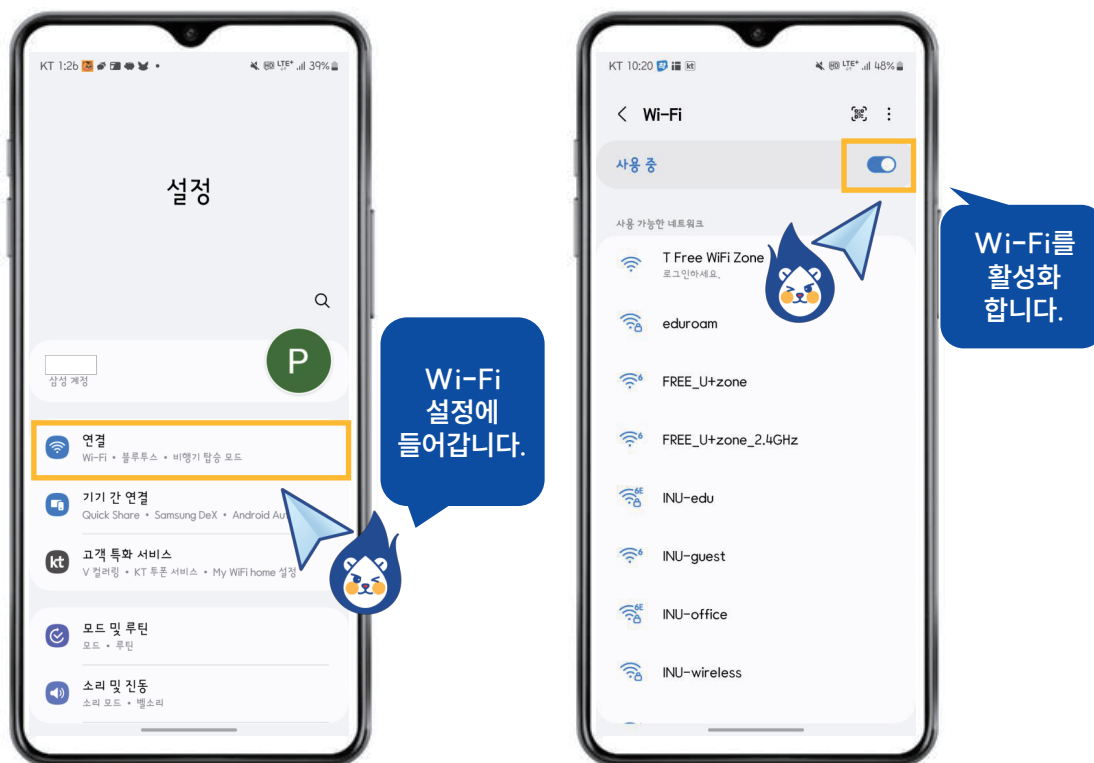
KT 1:26 • 39%

설정

P

삼성 계정

연결
Wi-Fi • 블루투스 • 비행기 탑승 모드

기기 간 연결
Quick Share • Samsung DeX • Android Au

kt 고객 특화 서비스
V 컬러링 • KT 투폰 서비스 • My WiFi home 설정

모드 및 루틴
모드 • 루틴

소리 및 진동
소리 모드 • 벨소리

Wi-Fi 설정에 들어갑니다.

KT 10:20 48%

Wi-Fi

사용 중

사용 가능한 네트워크

T Free WiFi Zone
로그인하세요.

eduroam

FREE_U+zone

FREE_U+zone_2.4GHz

INU-edu

INU-guest

INU-office

INU-wireless

Wi-Fi를 활성화 합니다.